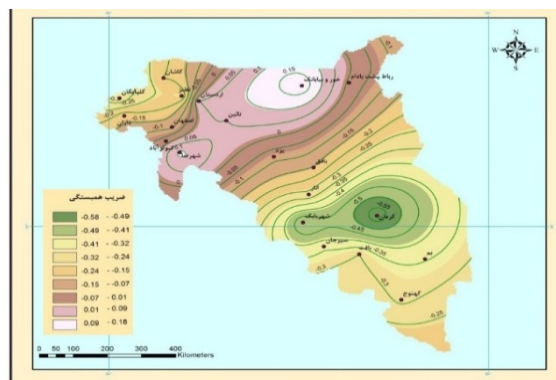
ضریب همبستگی

-0.58 - -0.49
-0.49 - -0.41
-0.41 - -0.32
-0.32 - -0.24
-0.24 - -0.15
-0.15 - -0.07
-0.07 - 0.01
0.01 - 0.09
0.09 - 0.18

N
W E
S

0 50 100 200 300 400
Kilometers

کاشان
گلپایگان
نطنز
اردستان
نائین
خور و بیابانک
رباط پشت بادام
اصفهان
نجف آباد
شهرضا
یزد
انار
بافق
رفسنجان
کرمان
شهربابک
سیرجان
بم
کهنوج
0.15
-0.1
-0.15
0.05
0.1
0
-0.05
-0.2
-0.25
-0.3
-0.35
-0.4
-0.45
-0.5
-0.55